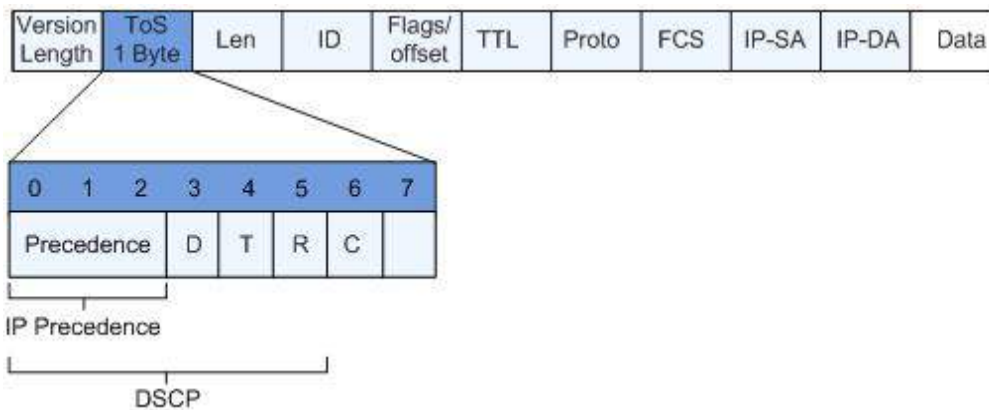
| Version Length | ToS 1 Byte | Len | ID | Flags/ offset | TTL | Proto | FCS | IP-SA | IP-DA | Data |
|---|---|---|---|---|---|---|---|---|---|---|

| 0 | 1 | 2 | 3 | 4 | 5 | 6 | 7 |
|---|---|---|---|---|---|---|---|
| Precedence | | | D | T | R | C | |

IP Precedence

DSCP